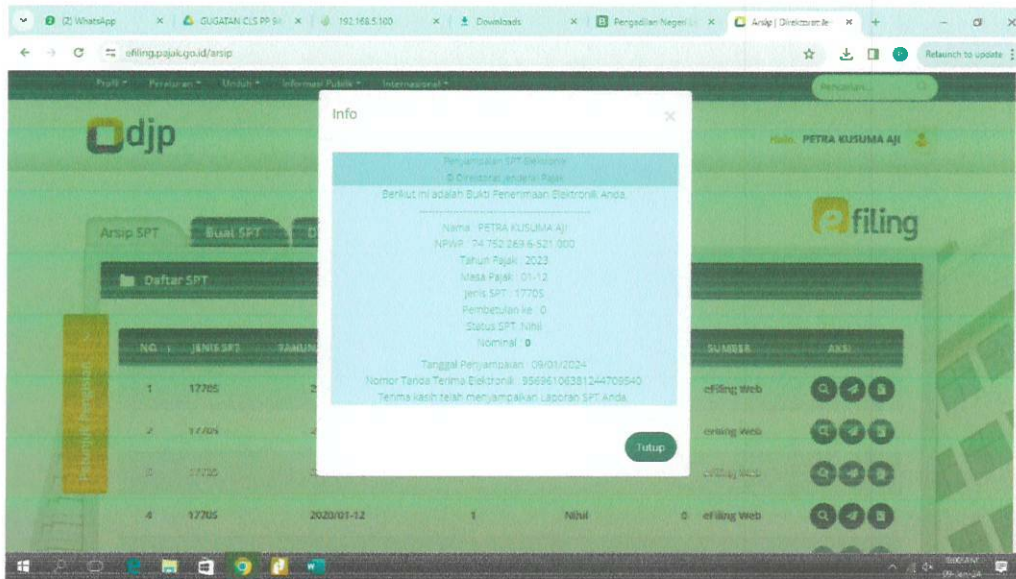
(2) WhatsApp | GUGATAN CLS PP 94 | 192.168.5.100 | Downloads | Pengadilan Negeri | Arsip | Direktorat Je

efiling.pajak.go.id/arsip

Relaunch to update

Profil | Peraturan | Unduh | Informasi Publik | Internasional

Pencarian

djp

Halo, PETRA KUSUMA AJI

efiling

Arsip SPT | Buat SPT

Daftar SPT

Info

Penyampaian SPT Elektronik
© Direktorat Jenderal Pajak

Berikut ini adalah Bukti Penerimaan Elektronik Anda.

Nama : PETRA KUSUMA AJI
NPWP : 74.752.269.6-521.000
Tahun Pajak : 2023
Masa Pajak : 01-12
Jenis SPT : 1770S
Pembetulan ke : 0
Status SPT: Nihil
Nominal : 0

Tanggal Penyampaian : 09/01/2024
Nomor Tanda Terima Elektronik : 956961063812447095640
Terima kasih telah menyampaikan Laporan SPT Anda.

Tutup

| NO. | JENIS SPT | TAHUN | | | | SUMBER | AKSI |
|---|---|---|---|---|---|---|---|
| 1 | 1770S | 2 | | | | eFiling Web | |
| 2 | 1770S | | | | | eFiling Web | |
| 3 | 1770S | | | | | eFiling Web | |
| 4 | 1770S | 2020/01-12 | 1 | Nihil | 0 | eFiling Web | |

Petunjuk Pengisian